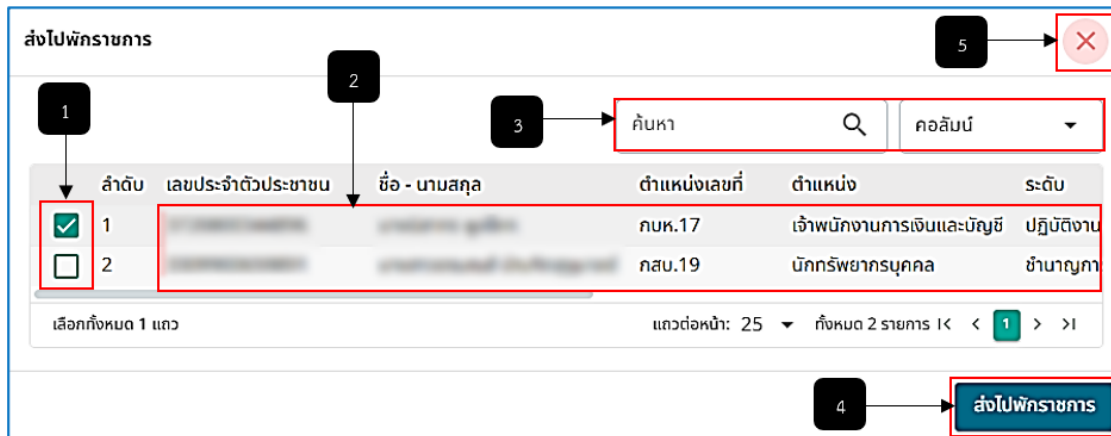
ส่งไปพักราชการ

5

1

2

3

ค้นหา

คอลัมน์

| | ลำดับ | เลขประจำตัวประชาชน | ชื่อ - นามสกุล | ตำแหน่งเลขที่ | ตำแหน่ง | ระดับ |
|---|---|---|---|---|---|---|
| ☑ | 1 | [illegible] | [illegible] | กบห.17 | เจ้าพนักงานการเงินและบัญชี | ปฏิบัติงาน |
| ☐ | 2 | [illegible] | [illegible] | กสบ.19 | นักทรัพยากรบุคคล | ชำนาญกา |

เลือกทั้งหมด 1 แถว

แถวต่อหน้า: 25 ทั้งหมด 2 รายการ 1

4

ส่งไปพักราชการ